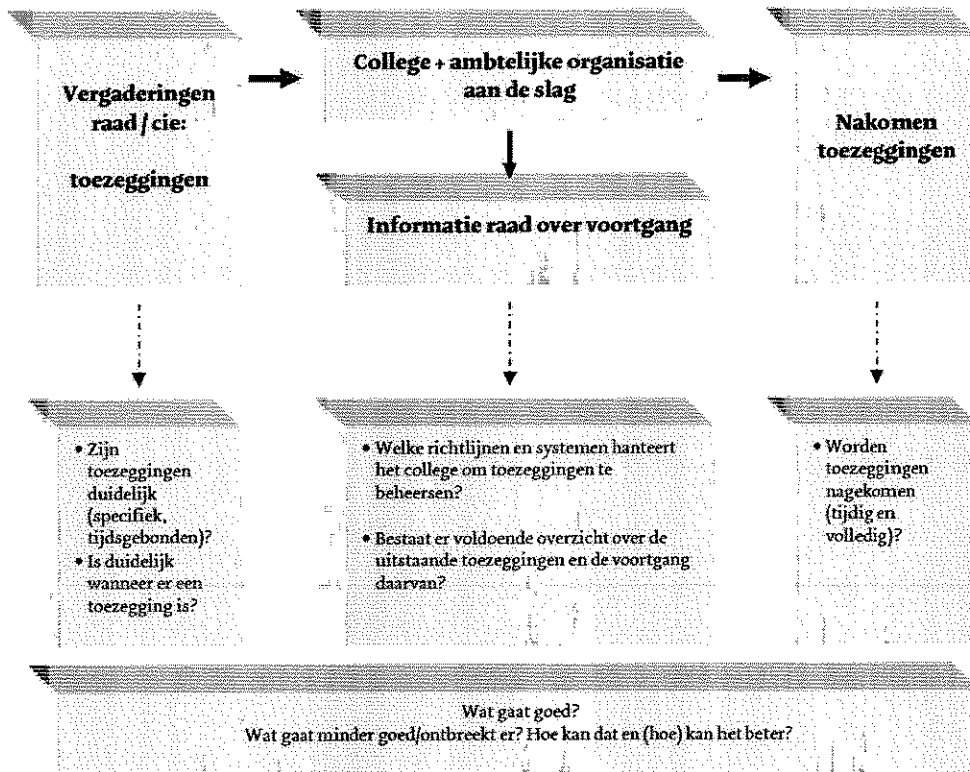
Vergaderingen raad / cie:

toezeggingen

College + ambtelijke organisatie aan de slag

Nakomen toezeggingen

Informatie raad over voortgang

• Zijn toezeggingen duidelijk (specifiek, tijdsgebonden)?
• Is duidelijk wanneer er een toezegging is?

• Welke richtlijnen en systemen hanteert het college om toezeggingen te beheersen?

• Bestaat er voldoende overzicht over de uitstaande toezeggingen en de voortgang daarvan?

• Worden toezeggingen nagekomen (tijdig en volledig)?

Wat gaat goed?
Wat gaat minder goed/ontbreekt er? Hoe kan dat en (hoe) kan het beter?